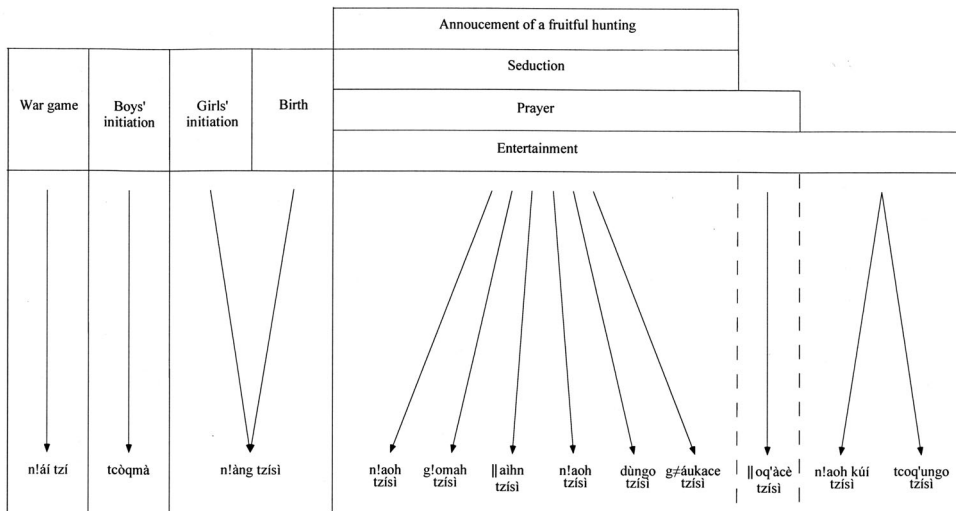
Annoucement of a fruitful hunting

Seduction

War game

Boys' initiation

Girls' initiation

Birth

Prayer

Entertainment

n!ái tzí

tcòqmà

n!àng tzísì

n!aoh tzísì

g!omah tzísì

ǁaìhn tzísì

n!aoh tzísì

dùngo tzísì

g≠áukace tzísì

ǁoq'àcè tzísì

n!aoh kúí tzísì

tcoq'ungo tzísì